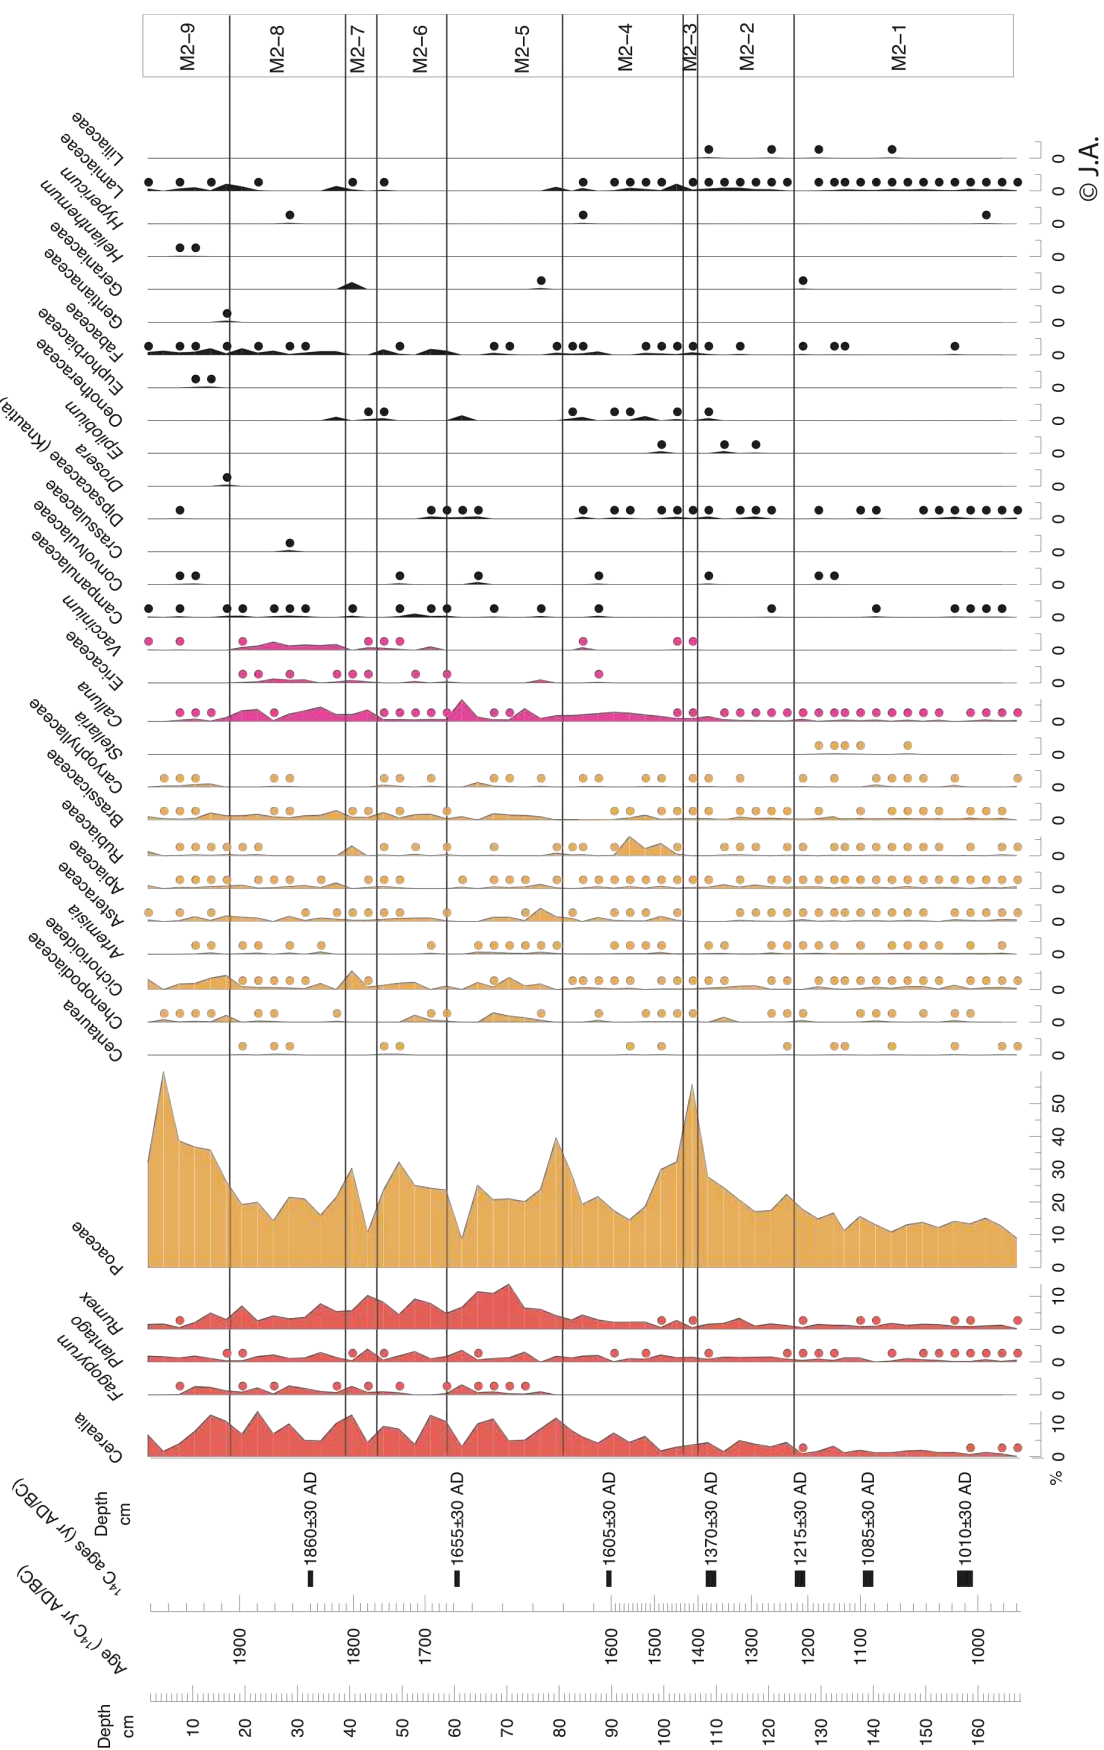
M2–9
M2–8
M2–7
M2–6
M2–5
M2–4
M2–3
M2–2
M2–1

Liliaceae
Lamiaceae
Hypericum
Helianthemum
Geraniaceae
Gentianaceae
Fabaceae
Euphorbiaceae
Oenotheraceae
Epilobium
Drosera
Dipsacaceae (Knautia)
Crassulaceae
Convolvulaceae
Campanulaceae
Vaccinium
Ericaceae
Calluna
Stellaria
Caryophyllaceae
Brassicaceae
Rubiaceae
Apiaceae
Asteraceae
Artemisia
Cichorioideae
Chenopodiaceae
Centaurea
Poaceae
Rumex
Plantago
Fagopyrum
Cerealia

Depth cm
$^{14}C$ ages (yr AD/BC)
Age ($^{14}C$ yr AD/BC)
Depth cm

1860±30 AD
1655±30 AD
1605±30 AD
1370±30 AD
1215±30 AD
1085±30 AD
1010±30 AD

1900
1800
1700
1600
1500
1400
1300
1200
1100
1000

10
20
30
40
50
60
70
80
90
100
110
120
130
140
150
160

0 10 20 30 40 50
0 10
0
0
0 10
%

© J.A.